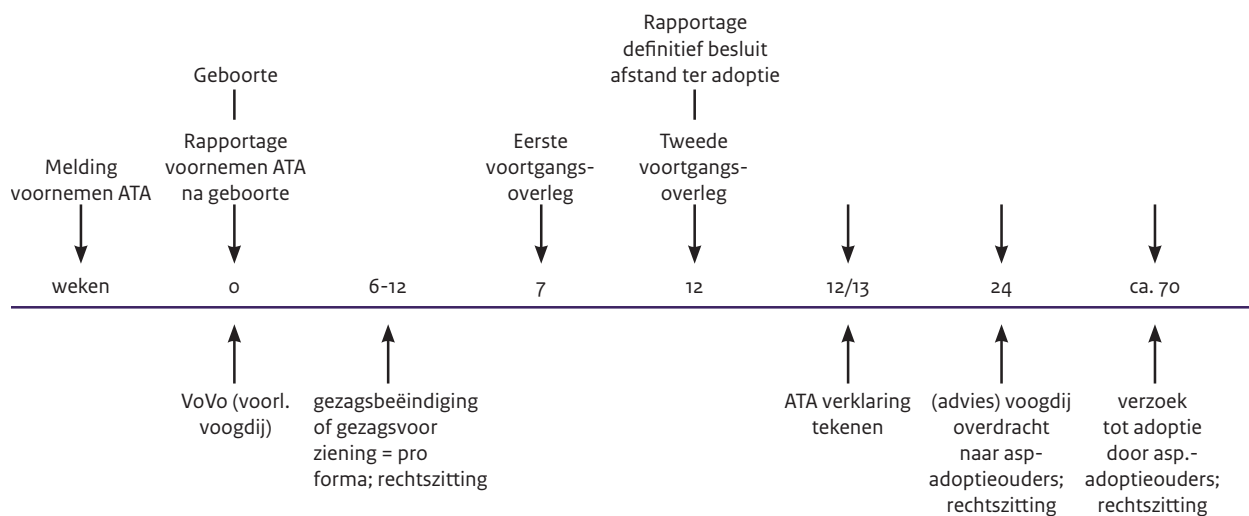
Melding voornemen ATA

Geboorte

Rapportage voornemen ATA na geboorte

Eerste voortgangsoverleg

Rapportage definitief besluit afstand ter adoptie

Tweede voortgangsoverleg

weken

0

6-12

7

12

12/13

24

ca. 70

VoVo (voorl. voogdij)

gezagsbeëindiging of gezagsvoor ziening = pro forma; rechtszitting

ATA verklaring tekenen

(advies) voogdij overdracht naar asp-adoptieouders; rechtszitting

verzoek tot adoptie door asp.-adoptieouders; rechtszitting